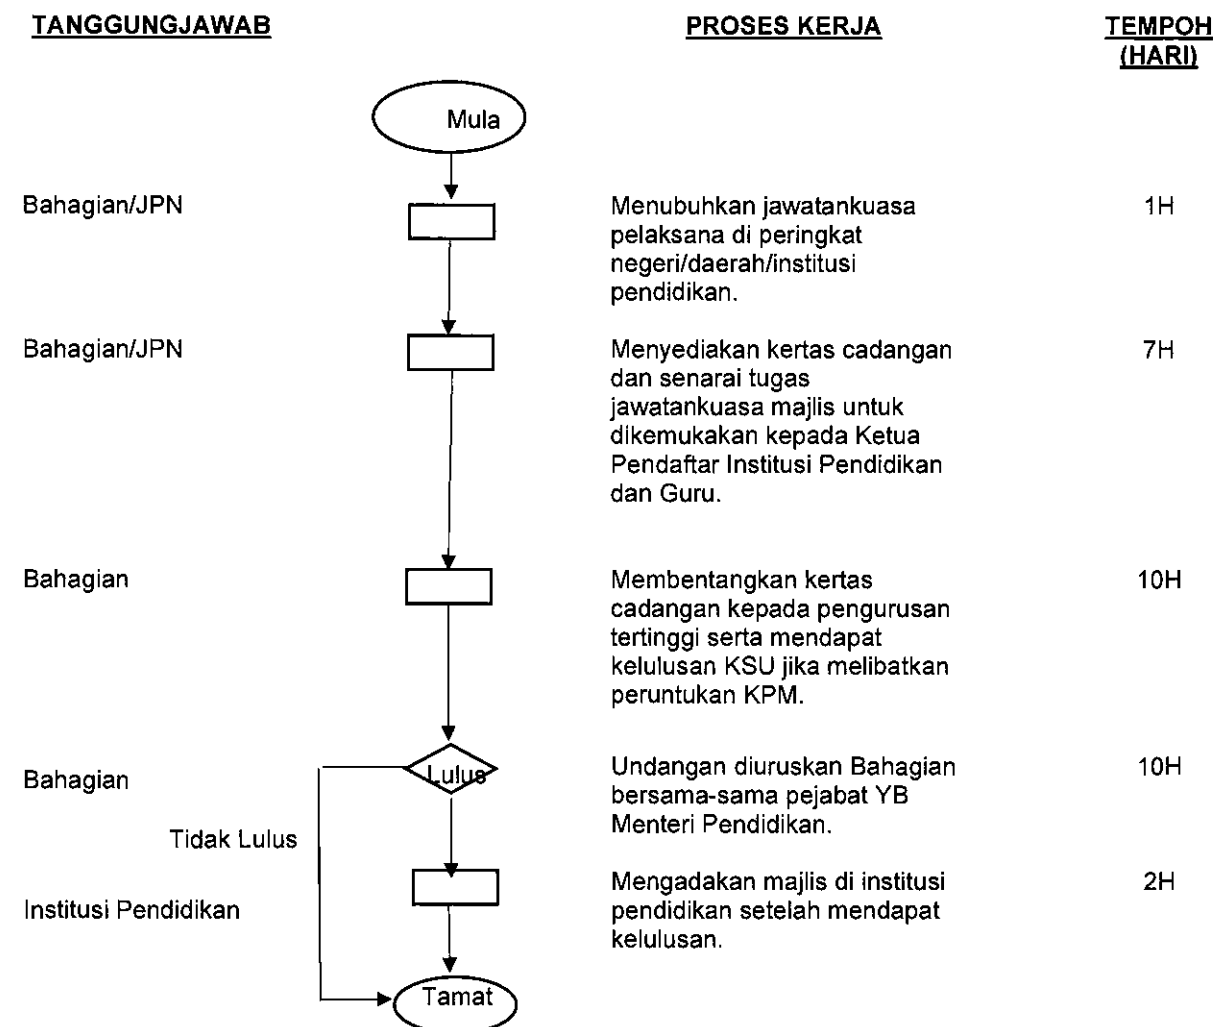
TANGGUNGJAWAB

PROSES KERJA

TEMPOH (HARI)

Mula

Bahagian/JPN

Menubuhkan jawatankuasa pelaksana di peringkat negeri/daerah/institusi pendidikan.

1H

Bahagian/JPN

Menyediakan kertas cadangan dan senarai tugas jawatankuasa majlis untuk dikemukakan kepada Ketua Pendaftar Institusi Pendidikan dan Guru.

7H

Bahagian

Membentangkan kertas cadangan kepada pengurusan tertinggi serta mendapat kelulusan KSU jika melibatkan peruntukan KPM.

10H

Bahagian

Lulus

Undangan diuruskan Bahagian bersama-sama pejabat YB Menteri Pendidikan.

10H

Tidak Lulus

Institusi Pendidikan

Mengadakan majlis di institusi pendidikan setelah mendapat kelulusan.

2H

Tamat